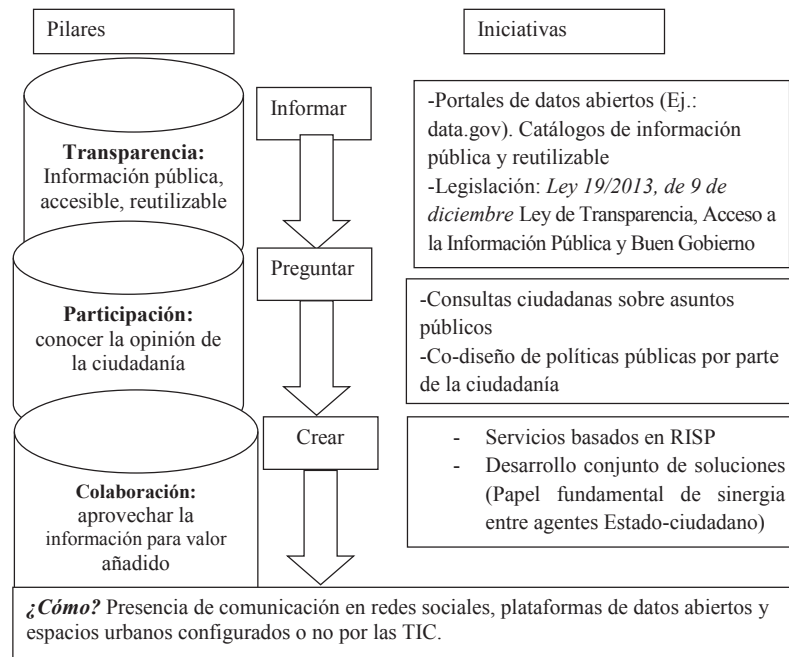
Pilares

Iniciativas

Transparencia: Información pública, accesible, reutilizable

Informar

-Portales de datos abiertos (Ej.: data.gov). Catálogos de información pública y reutilizable
-Legislación: *Ley 19/2013, de 9 de diciembre* Ley de Transparencia, Acceso a la Información Pública y Buen Gobierno

Participación: conocer la opinión de la ciudadanía

Preguntar

-Consultas ciudadanas sobre asuntos públicos
-Co-diseño de políticas públicas por parte de la ciudadanía

Colaboración: aprovechar la información para valor añadido

Crear

- Servicios basados en RISP
- Desarrollo conjunto de soluciones (Papel fundamental de sinergia entre agentes Estado-ciudadano)

*¿Cómo?* Presencia de comunicación en redes sociales, plataformas de datos abiertos y espacios urbanos configurados o no por las TIC.